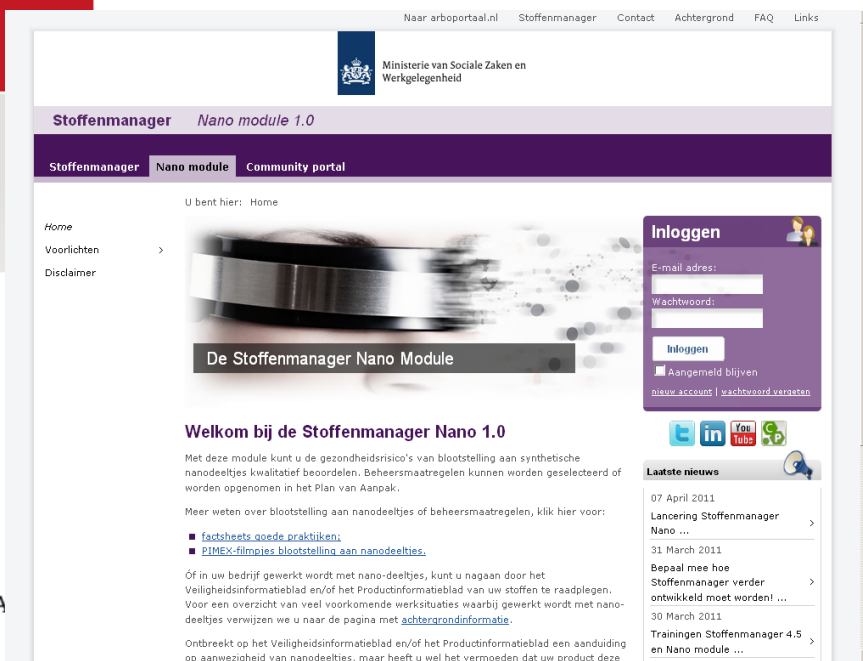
Naar arboportaal.nl Stoffenmanager Contact Achtergrond FAQ Links

Ministerie van Sociale Zaken en Werkgelegenheid

Stoffenmanager Nano module 1.0

Stoffenmanager Nano module Community portal

U bent hier: Home

Home
Voorlichten ›
Disclaimer

De Stoffenmanager Nano Module

Welkom bij de Stoffenmanager Nano 1.0

Met deze module kunt u de gezondheidsrisico's van blootstelling aan synthetische nanodeeltjes kwalitatief beoordelen. Beheersmaatregelen kunnen worden geselecteerd of worden opgenomen in het Plan van Aanpak.

Meer weten over blootstelling aan nanodeeltjes of beheersmaatregelen, klik hier voor:

- factsheets goede praktijken;
- PIMEX-filmpjes blootstelling aan nanodeeltjes.

Óf in uw bedrijf gewerkt wordt met nano-deeltjes, kunt u nagaan door het Veiligheidsinformatieblad en/of het Productinformatieblad van uw stoffen te raadplegen. Voor een overzicht van veel voorkomende werksituaties waarbij gewerkt wordt met nano-deeltjes verwijzen we u naar de pagina met achtergrondinformatie.

Ontbreekt op het Veiligheidsinformatieblad en/of het Productinformatieblad een aanduiding op aanwezigheid van nanodeeltjes, maar heeft u wel het vermoeden dat uw product deze

Inloggen
E-mail adres:
Wachtwoord:
Inloggen
Aangemeld blijven
nieuw account | wachtwoord vergeten

Laatste nieuws
07 April 2011
Lancering Stoffenmanager Nano ... ›
31 March 2011
Bepaal mee hoe Stoffenmanager verder ontwikkeld moet worden! ... ›
30 March 2011
Trainingen Stoffenmanager 4.5 en Nano module ... ›